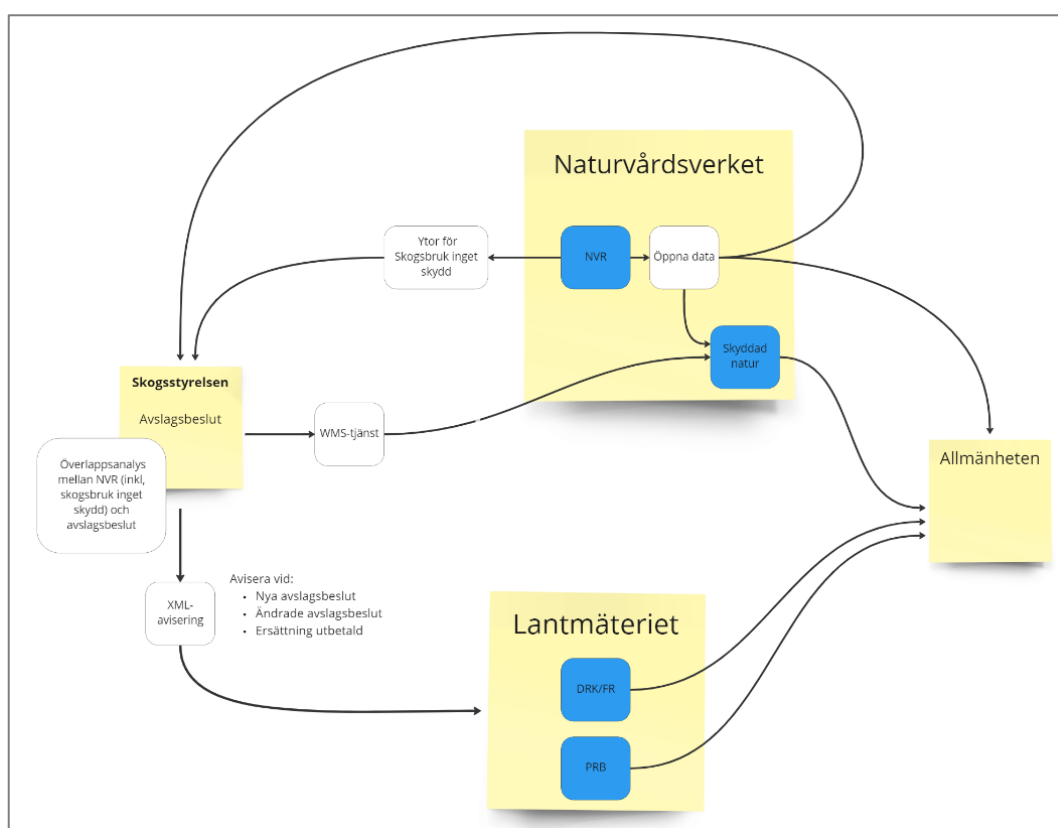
Naturvårdsverket

Ytor för Skogsbruk inget skydd

NVR

Öppna data

Skyddad natur

Skogsstyrelsen

Avslagsbeslut

WMS-tjänst

Allmänheten

Överlappsanalys mellan NVR (inkl, skogsbruk inget skydd) och avslagsbeslut

XML-avisering

Avisera vid:
• Nya avslagsbeslut
• Ändrade avslagsbeslut
• Ersättning utbetald

Lantmäteriet

DRK/FR

PRB